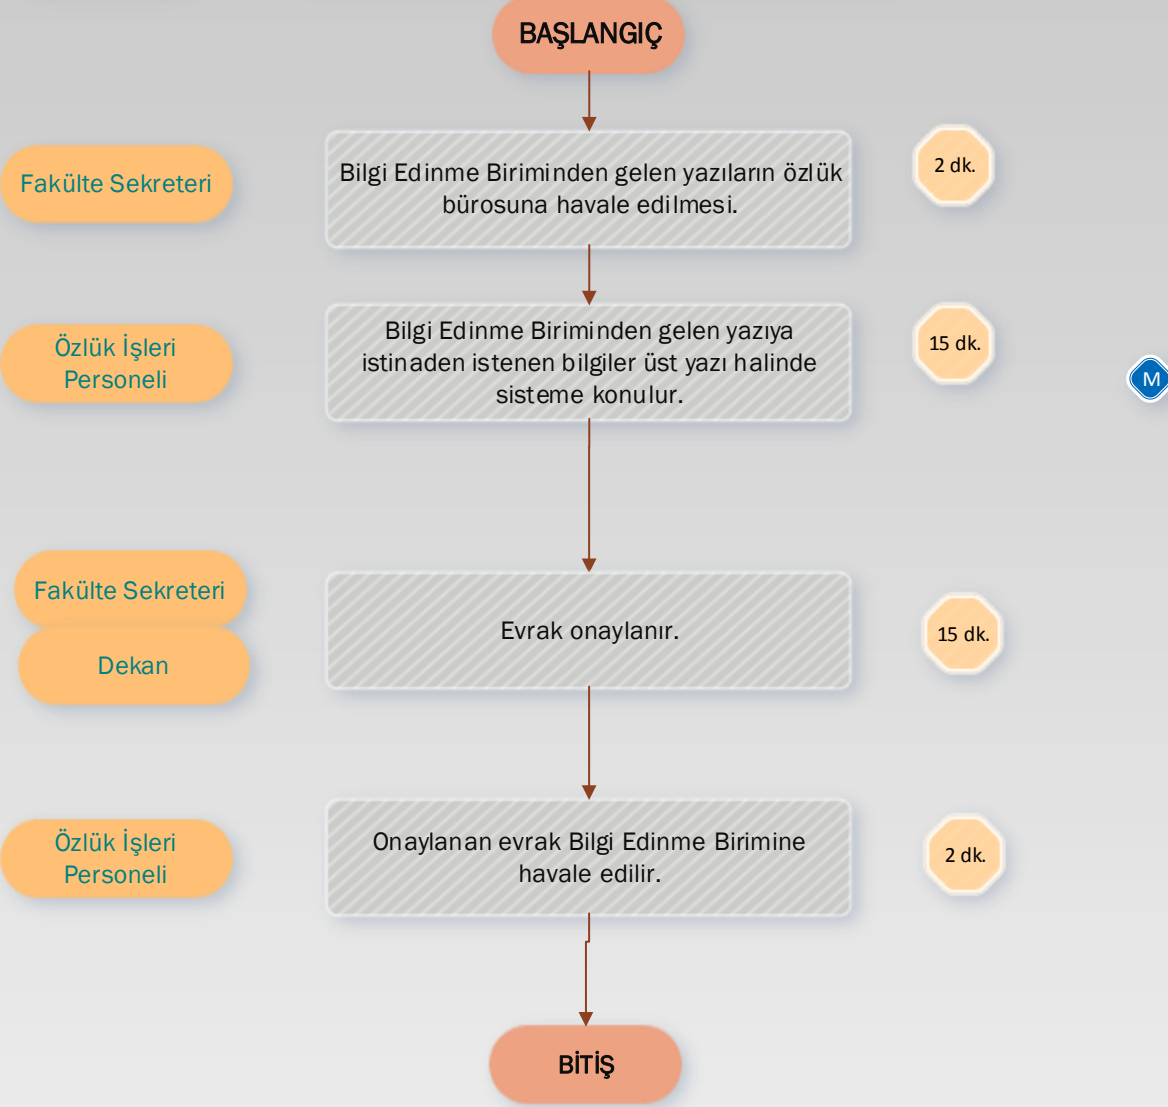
BAŞLANGIÇ

Fakülte Sekreteri

Bilgi Edinme Biriminden gelen yazıların özlük bürosuna havale edilmesi.

2 dk.

Özlük İşleri Personeli

Bilgi Edinme Biriminden gelen yazıya istinaden istenen bilgiler üst yazı halinde sisteme konulur.

15 dk.

M

Fakülte Sekreteri

Dekan

Evrak onaylanır.

15 dk.

Özlük İşleri Personeli

Onaylanan evrak Bilgi Edinme Birimine havale edilir.

2 dk.

BİTİŞ